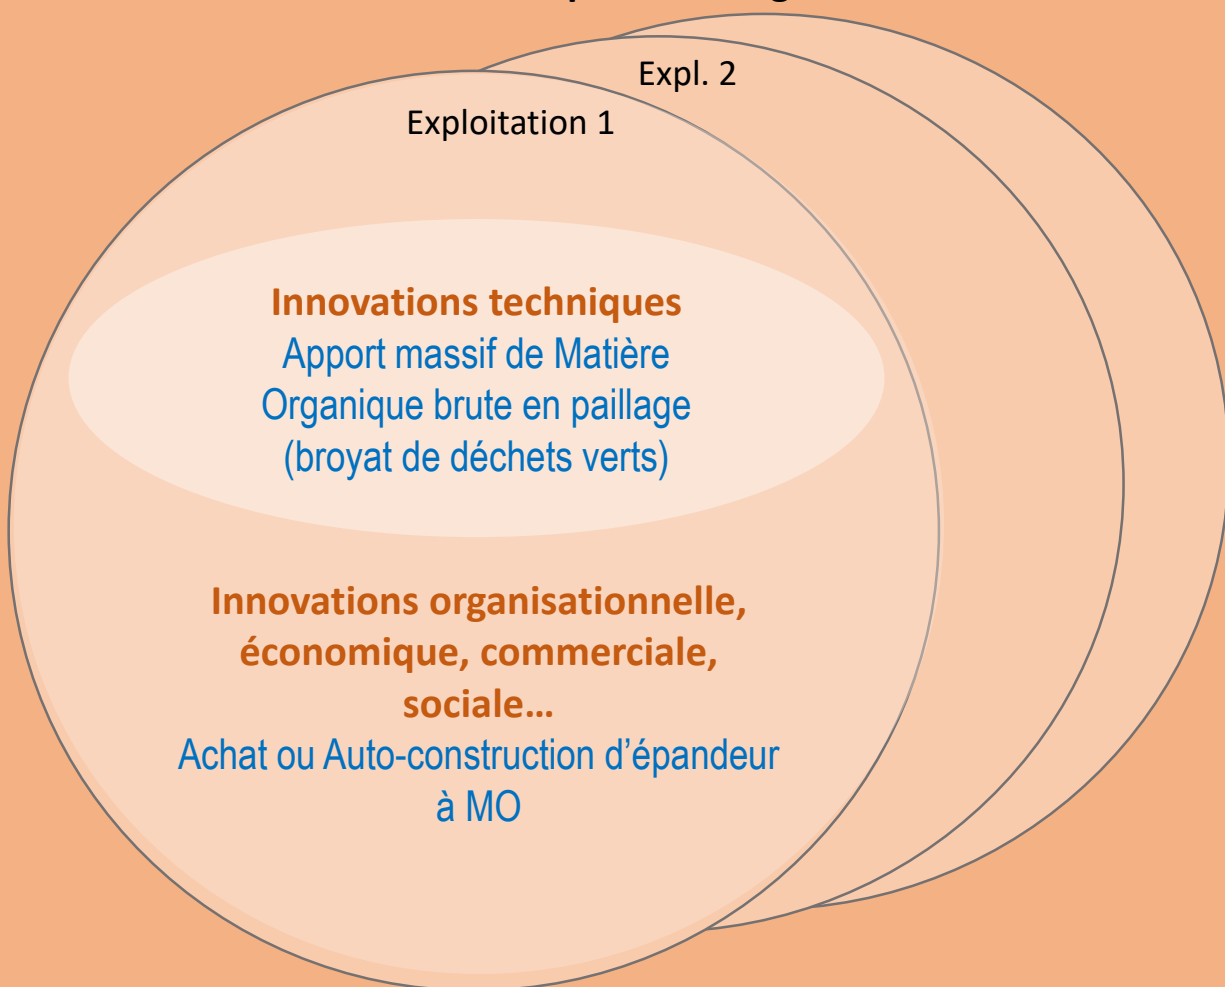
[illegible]

Expl. 2

Exploitation 1

Innovations techniques
Apport massif de Matière Organique brute en paillage (broyat de déchets verts)

Innovations organisationnelle, économique, commerciale, sociale…
Achat ou Auto-construction d'épandeur à MO